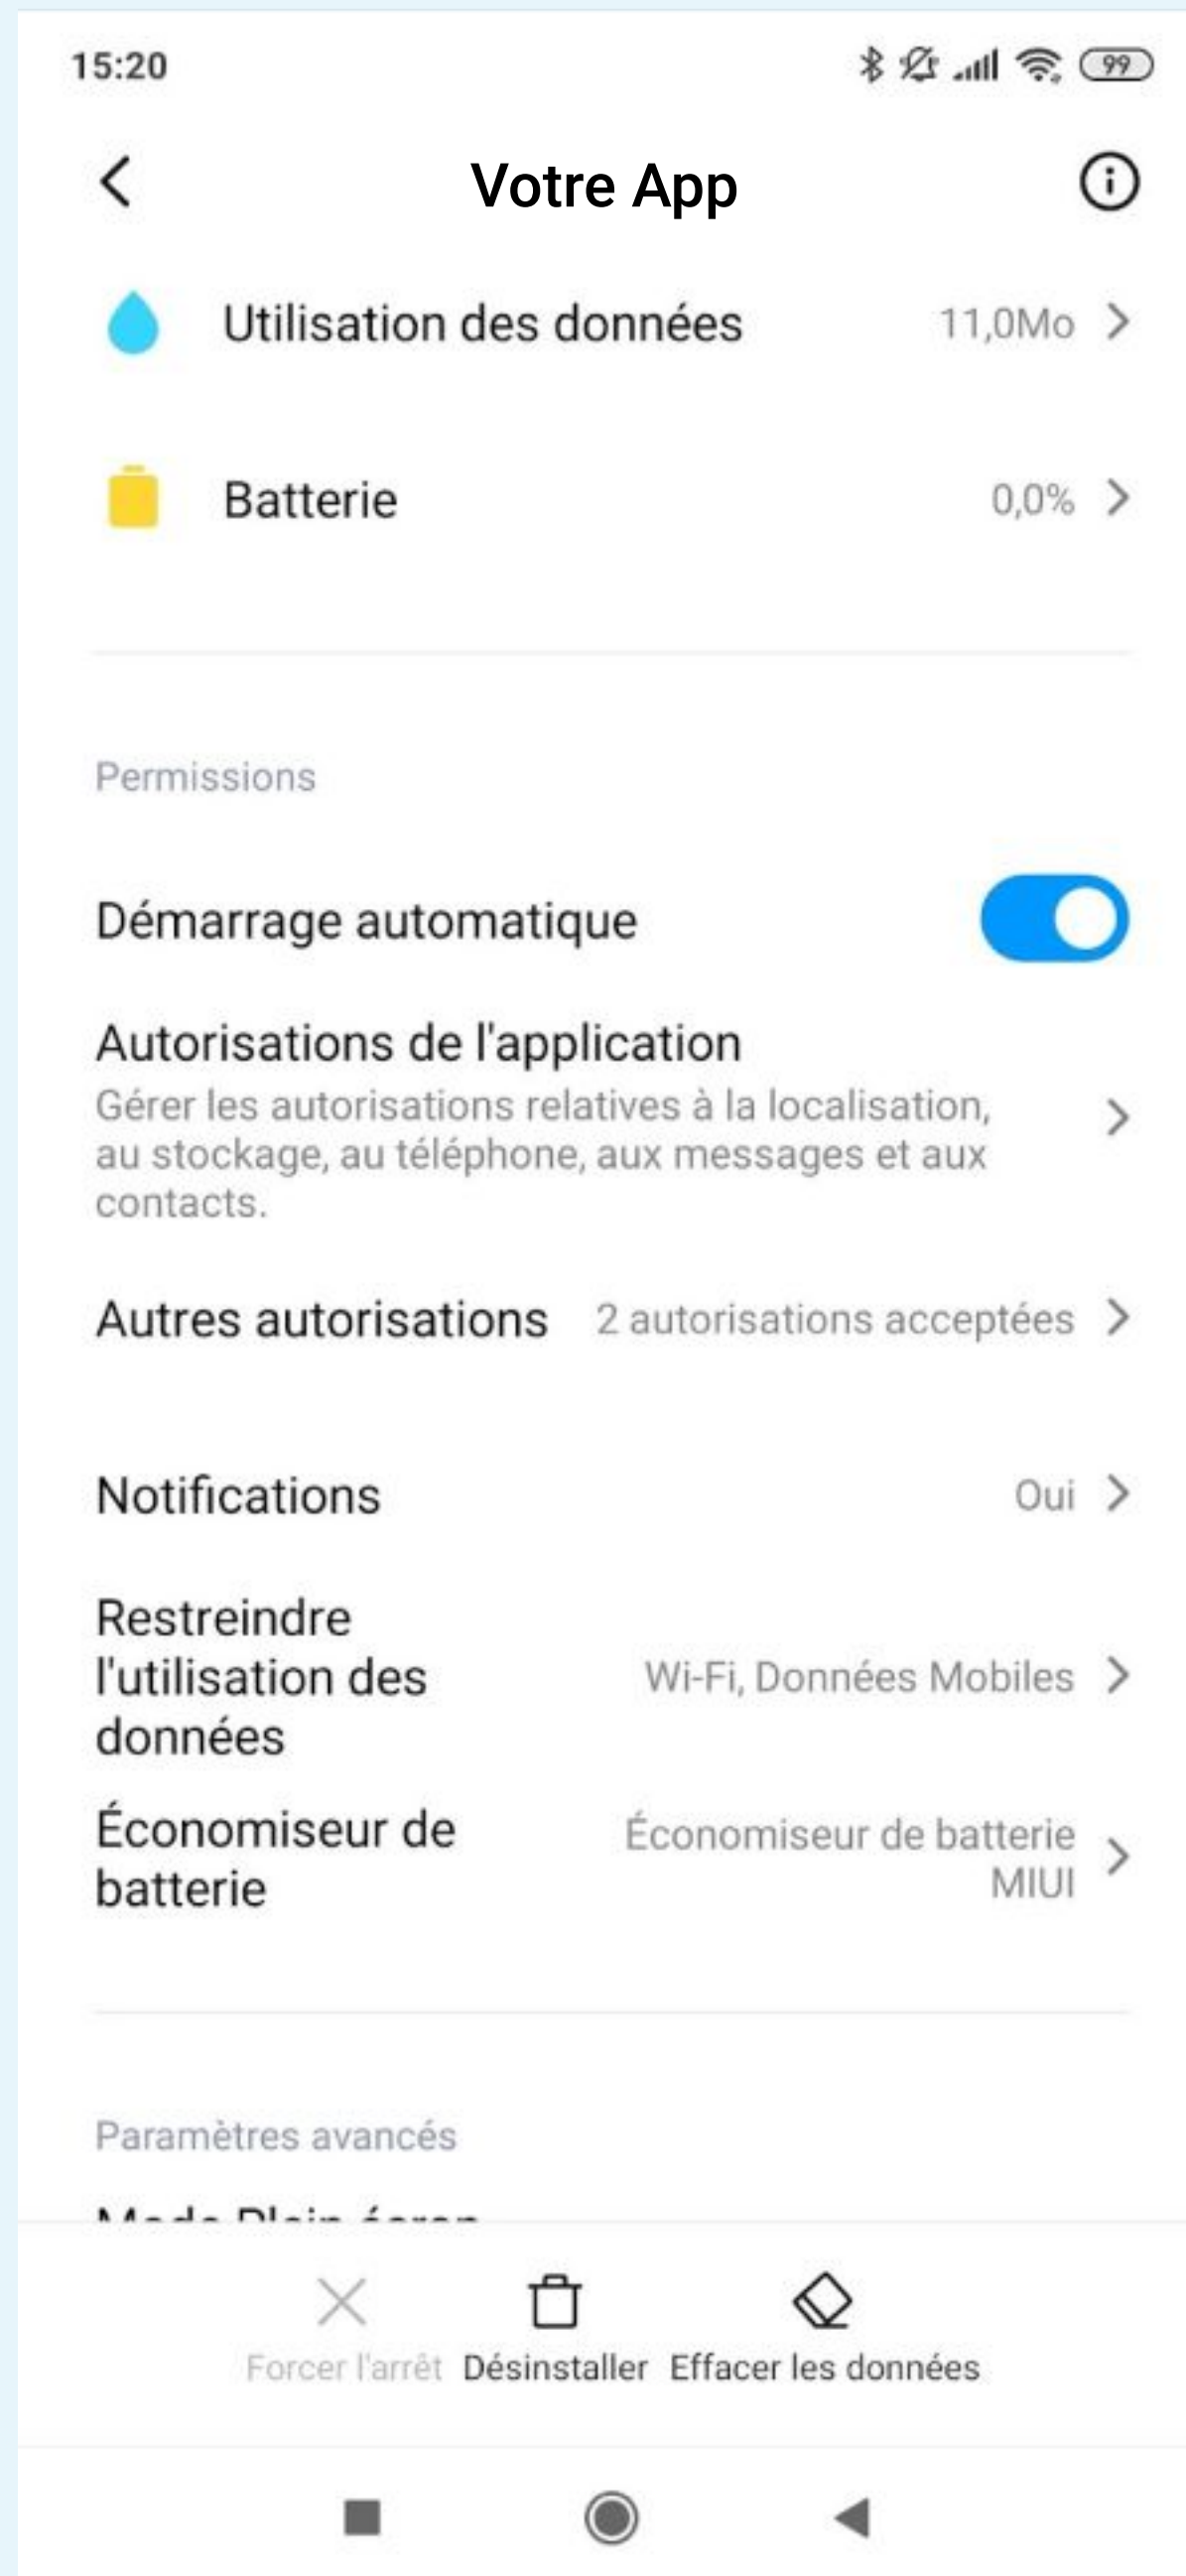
15:20

99

Votre App

Utilisation des données 11,0Mo

Batterie 0,0%

Permissions

Démarrage automatique

Autorisations de l'application
Gérer les autorisations relatives à la localisation, au stockage, au téléphone, aux messages et aux contacts.

Autres autorisations 2 autorisations acceptées

Notifications Oui

Restreindre l'utilisation des données Wi-Fi, Données Mobiles

Économiseur de batterie Économiseur de batterie MIUI

Paramètres avancés

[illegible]

Forcer l'arrêt Désinstaller Effacer les données